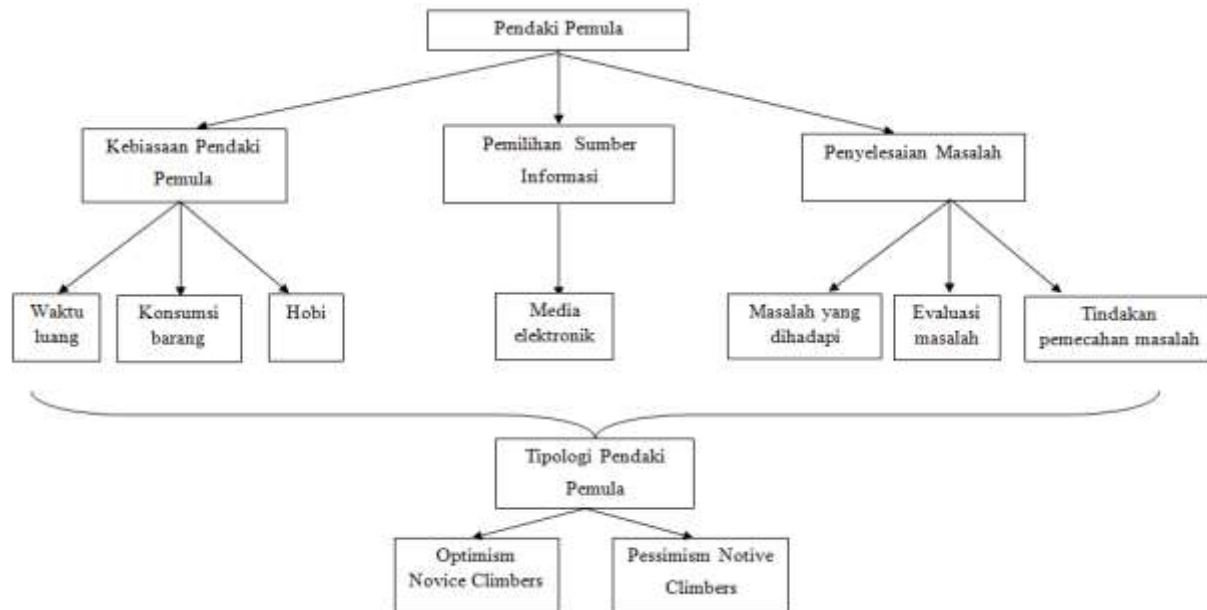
Pendaki Pemula

Kebiasaan Pendaki Pemula

Pemilihan Sumber Informasi

Penyelesaian Masalah

Waktu luang

Konsumsi barang

Hobi

Media elektronik

Masalah yang dihadapi

Evaluasi masalah

Tindakan pemecahan masalah

Tipologi Pendaki Pemula

Optimism Novice Climbers

Pessimism Notive Climbers